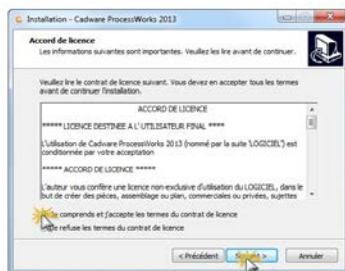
Installation - Cadware ProcessWorks 2013

Accord de licence
Les informations suivantes sont importantes. Veuillez les lire avant de continuer.

Veuillez lire le contrat de licence suivant. Vous devez en accepter tous les termes avant de continuer l'installation.

ACCORD DE LICENCE

***** LICENCE DESTINEE A L'UTILISATEUR FINAL ****

L'utilisation de Cadware ProcessWorks 2013 (nommé par la suite 'LOGICIEL') est conditionnée par votre acceptation

***** ACCORD DE LICENCE *****

L'auteur vous confère une licence non-exclusive d'utilisation du LOGICIEL, dans le but de créer des pièces, assemblage ou plan, commerciales ou privées, sujettes

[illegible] comprends et j'accepte les termes du contrat de licence
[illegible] refuse les termes du contrat de licence

< Précédent
Suivant >
Annuler